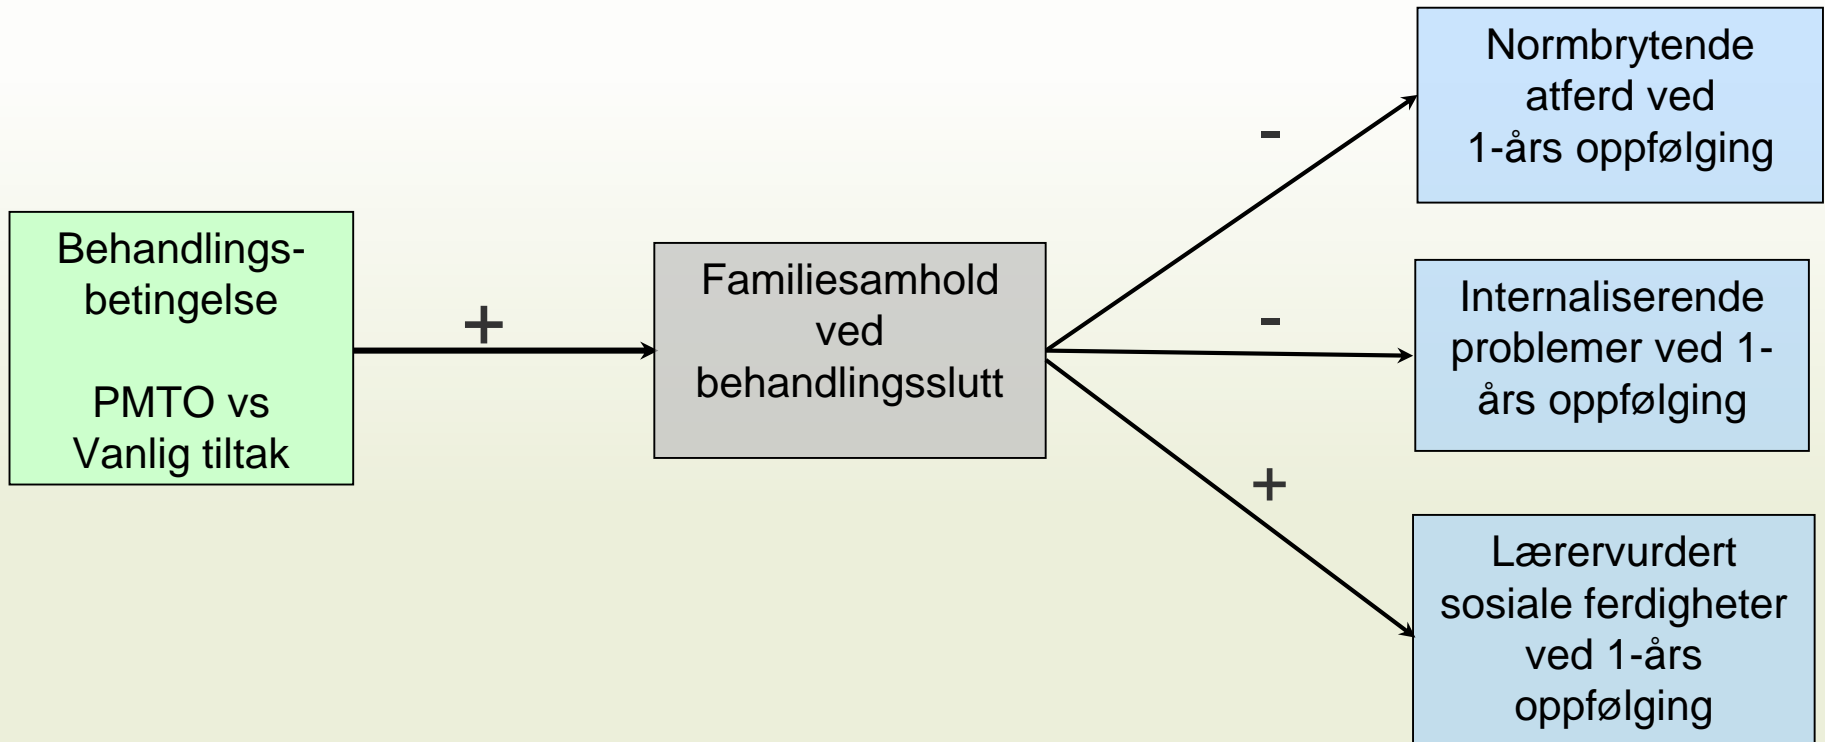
Behandlingsbetingelse

PMTO vs Vanlig tiltak

+

Familiesamhold ved behandlingsslutt

-

Normbrytende atferd ved 1-års oppfølging

-

Internaliserende problemer ved 1-års oppfølging

+

Lærervurdert sosiale ferdigheter ved 1-års oppfølging